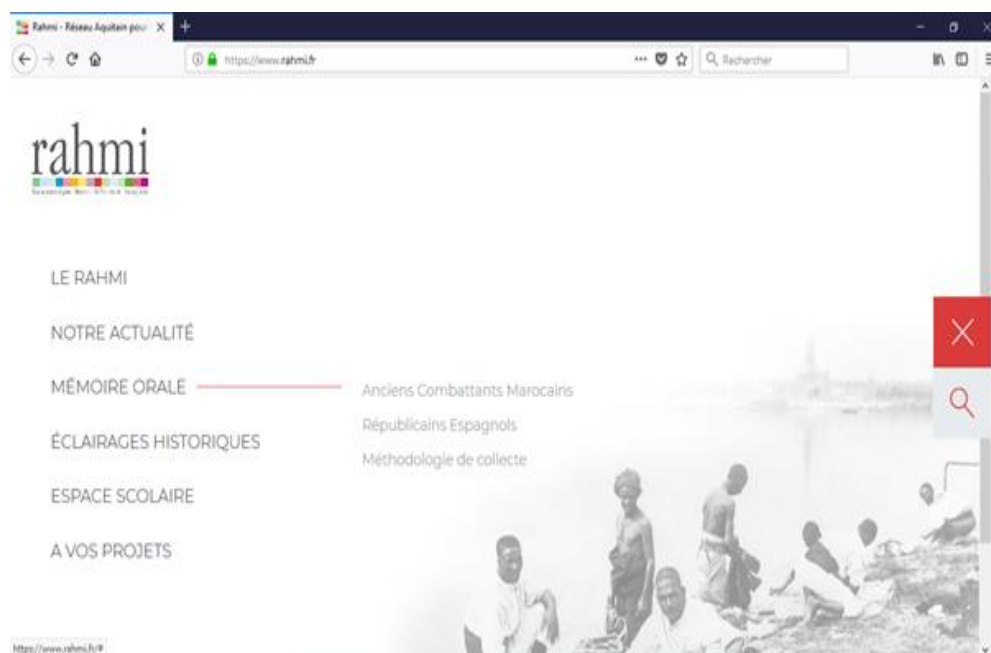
Rahmi - Réseau Aquitain pour

https://www.rahmi.fr

Rechercher

rahmi

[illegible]

LE RAHMI

NOTRE ACTUALITÉ

MÉMOIRE ORALE

Anciens Combattants Marocains

Républicains Espagnols

Méthodologie de collecte

ÉCLAIRAGES HISTORIQUES

ESPACE SCOLAIRE

A VOS PROJETS

https://www.rahmi.fr/#